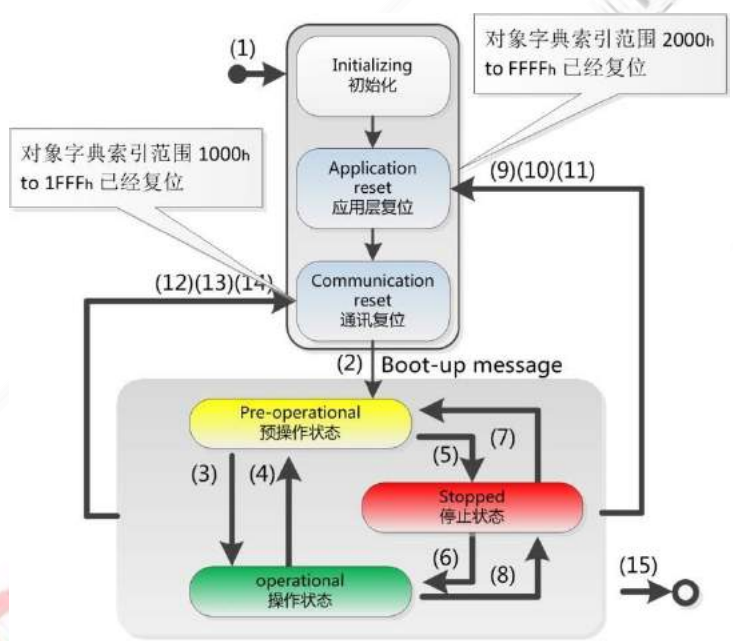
(1)

Initializing
初始化

对象字典索引范围 2000h to FFFFh 已经复位

对象字典索引范围 1000h to 1FFFh 已经复位

Application reset
应用层复位

(9)(10)(11)

(12)(13)(14)

Communication reset
通讯复位

(2) Boot-up message

Pre-operational
预操作状态

(7)

(5)

(3)

(4)

Stopped
停止状态

(6)

(8)

operational
操作状态

(15)